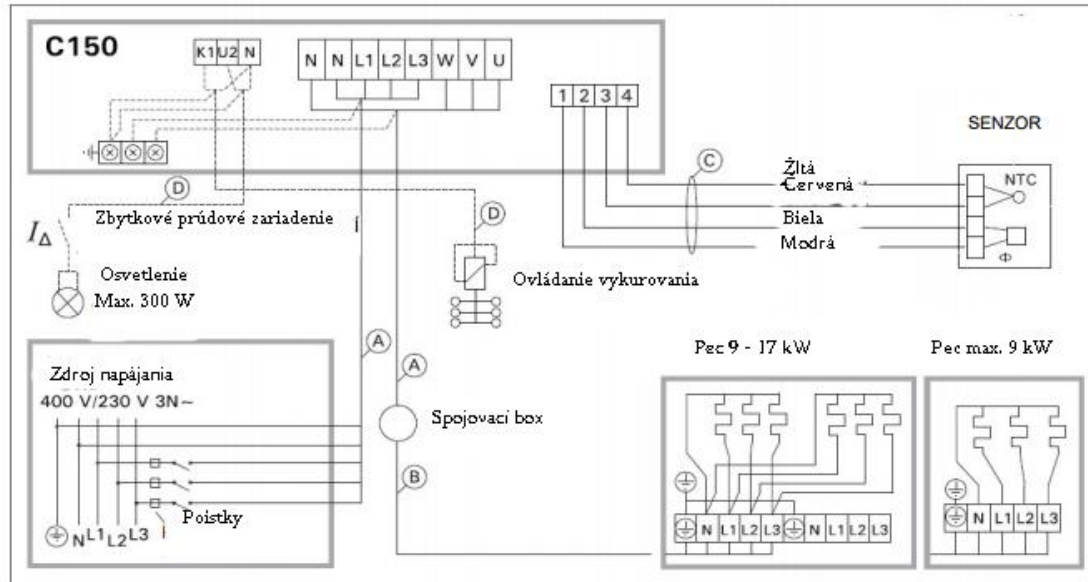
C150

K1 U2 N

N N L1 L2 L3 W V U

1 2 3 4

SENZOR

C

Žltá
Červená
Biela
Modrá

NTC

D

Zbytkové prúdové zariadenie

$I_\Delta$

D

Osvetlenie
Max. 300 W

Ovládanie vykurovania

A

A

Zdroj napájania
400 V/230 V 3N~

Spojovací box

B

Poistky

$N L1 L2 L3$

Pec 9 - 17 kW

N L1 L2 L3 N L1 L2 L3

Pec max. 9 kW

N L1 L2 L3